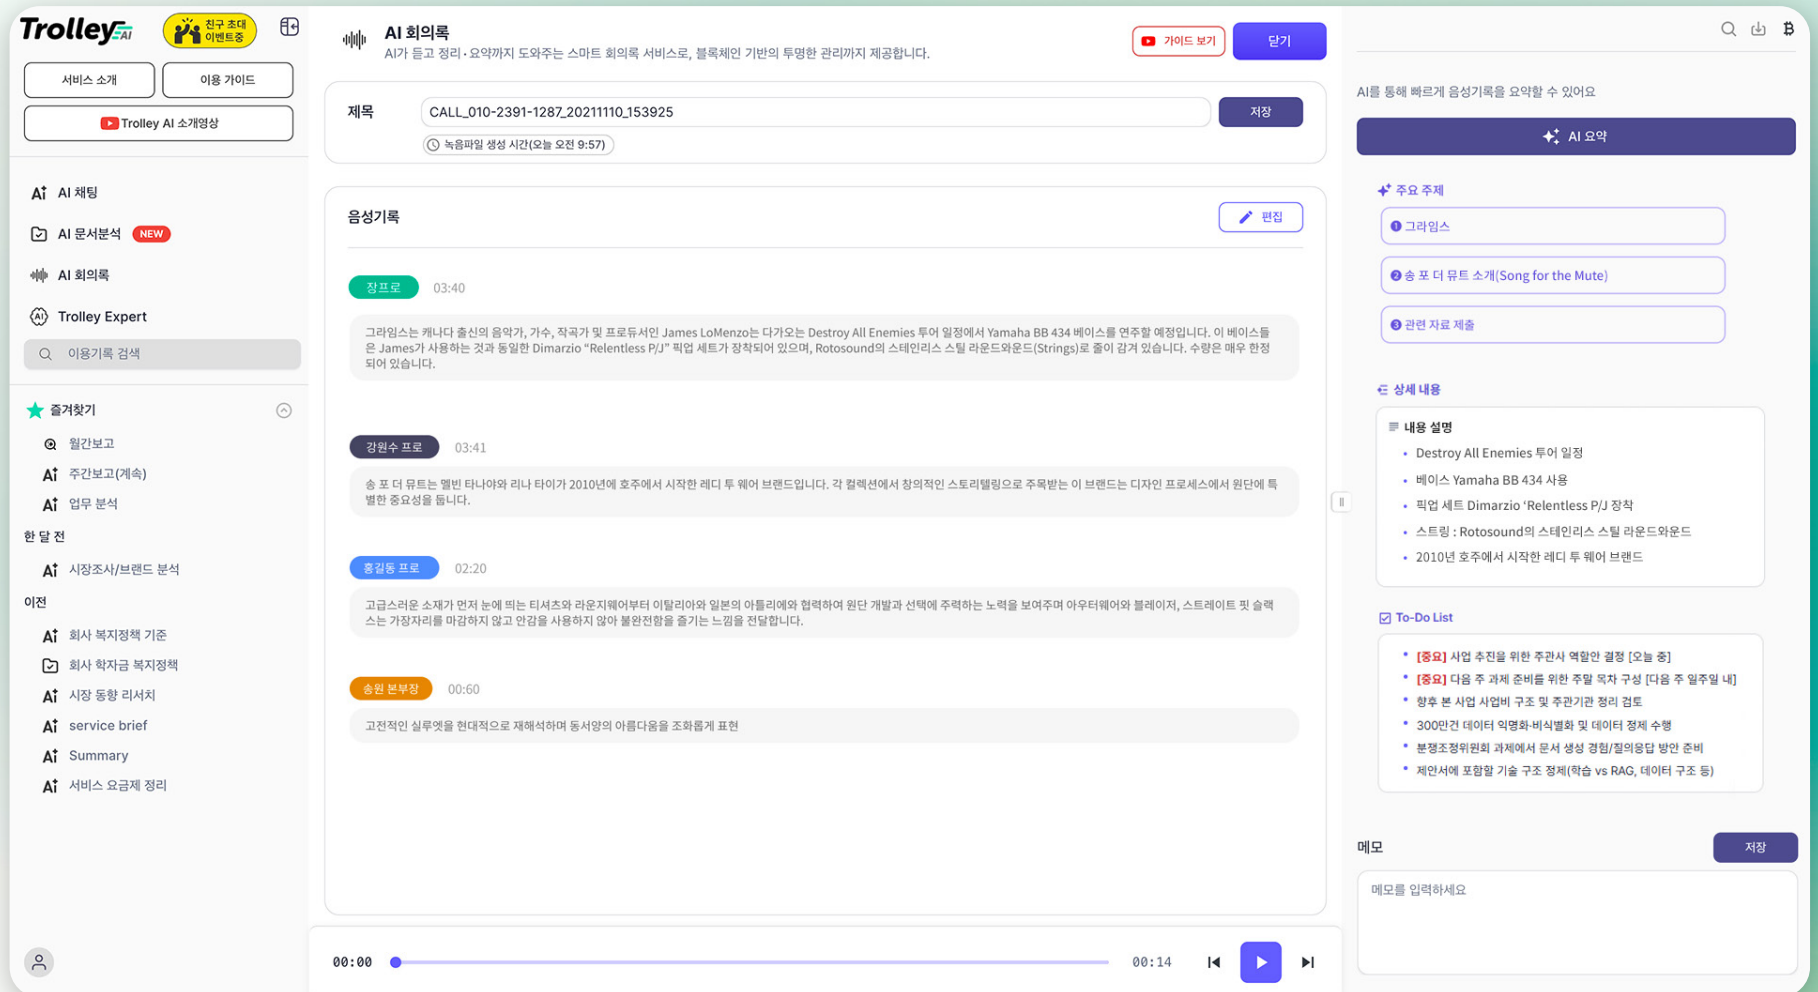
TrolleyAI 친구 초대 이벤트중

서비스 소개 이용 가이드

Trolley AI 소개영상

AI 채팅
AI 문서분석 NEW
AI 회의록
Trolley Expert
이용기록 검색

즐겨찾기
월간보고
주간보고(계속)
업무 분석

한 달 전
시장조사/브랜드 분석

이전
회사 복지정책 기준
회사 학자금 복지정책
시장 동향 리서치
service brief
Summary
서비스 요금제 정리

AI 회의록
AI가 듣고 정리 · 요약까지 도와주는 스마트 회의록 서비스로, 블록체인 기반의 투명한 관리까지 제공합니다.

가이드 보기 닫기

제목 CALL_010-2391-1287_20211110_153925 저장
녹음파일 생성 시간(오늘 오전 9:57)

음성기록 편집

장프로 03:40
그라임스는 캐나다 출신의 음악가, 가수, 작곡가 및 프로듀서인 James LoMenzo는 다가오는 Destroy All Enemies 투어 일정에서 Yamaha BB 434 베이스를 연주할 예정입니다. 이 베이스들은 James가 사용하는 것과 동일한 Dimarzio "Relentless P/J" 픽업 세트가 장착되어 있으며, Rotosound의 스테인리스 스틸 라운드와운드(Strings)로 줄이 감겨 있습니다. 수량은 매우 한정되어 있습니다.

강원수 프로 03:41
송 포 더 뮤트는 멜빈 타나야와 리나 타이가 2010년에 호주에서 시작한 레디 투 웨어 브랜드입니다. 각 컬렉션에서 창의적인 스토리텔링으로 주목받는 이 브랜드는 디자인 프로세스에서 원단에 특별한 중요성을 둡니다.

홍길동 프로 02:20
고급스러운 소재가 먼저 눈에 띄는 티셔츠와 라운지웨어부터 이탈리아와 일본의 아틀리에와 협력하여 원단 개발과 선택에 주력하는 노력을 보여주며 아우터웨어와 블레이저, 스트레이트 핏 슬랙스는 가장자리를 마감하지 않고 안감을 사용하지 않아 불완전함을 즐기는 느낌을 전달합니다.

송원 본부장 00:60
고전적인 실루엣을 현대적으로 재해석하며 동서양의 아름다움을 조화롭게 표현

00:00 00:14

AI를 통해 빠르게 음성기록을 요약할 수 있어요
AI 요약

주요 주제
1 그라임스
2 송 포 더 뮤트 소개(Song for the Mute)
3 관련 자료 제출

상세 내용
내용 설명
• Destroy All Enemies 투어 일정
• 베이스 Yamaha BB 434 사용
• 픽업 세트 Dimarzio 'Relentless P/J 장착
• 스트링 : Rotosound의 스테인리스 스틸 라운드와운드
• 2010년 호주에서 시작한 레디 투 웨어 브랜드

To-Do List
• [중요] 사업 추진을 위한 주관사 역할안 결정 [오늘 중]
• [중요] 다음 주 과제 준비를 위한 주말 목차 구성 [다음 주 일주일 내]
• 향후 본 사업 사업비 구조 및 주관기관 정리 검토
• 300만건 데이터 익명화·비식별화 및 데이터 정제 수행
• 분쟁조정위원회 과제에서 문서 생성 경험/질의응답 방안 준비
• 제안서에 포함할 기술 구조 정제(학습 vs RAG, 데이터 구조 등)

메모 저장
메모를 입력하세요